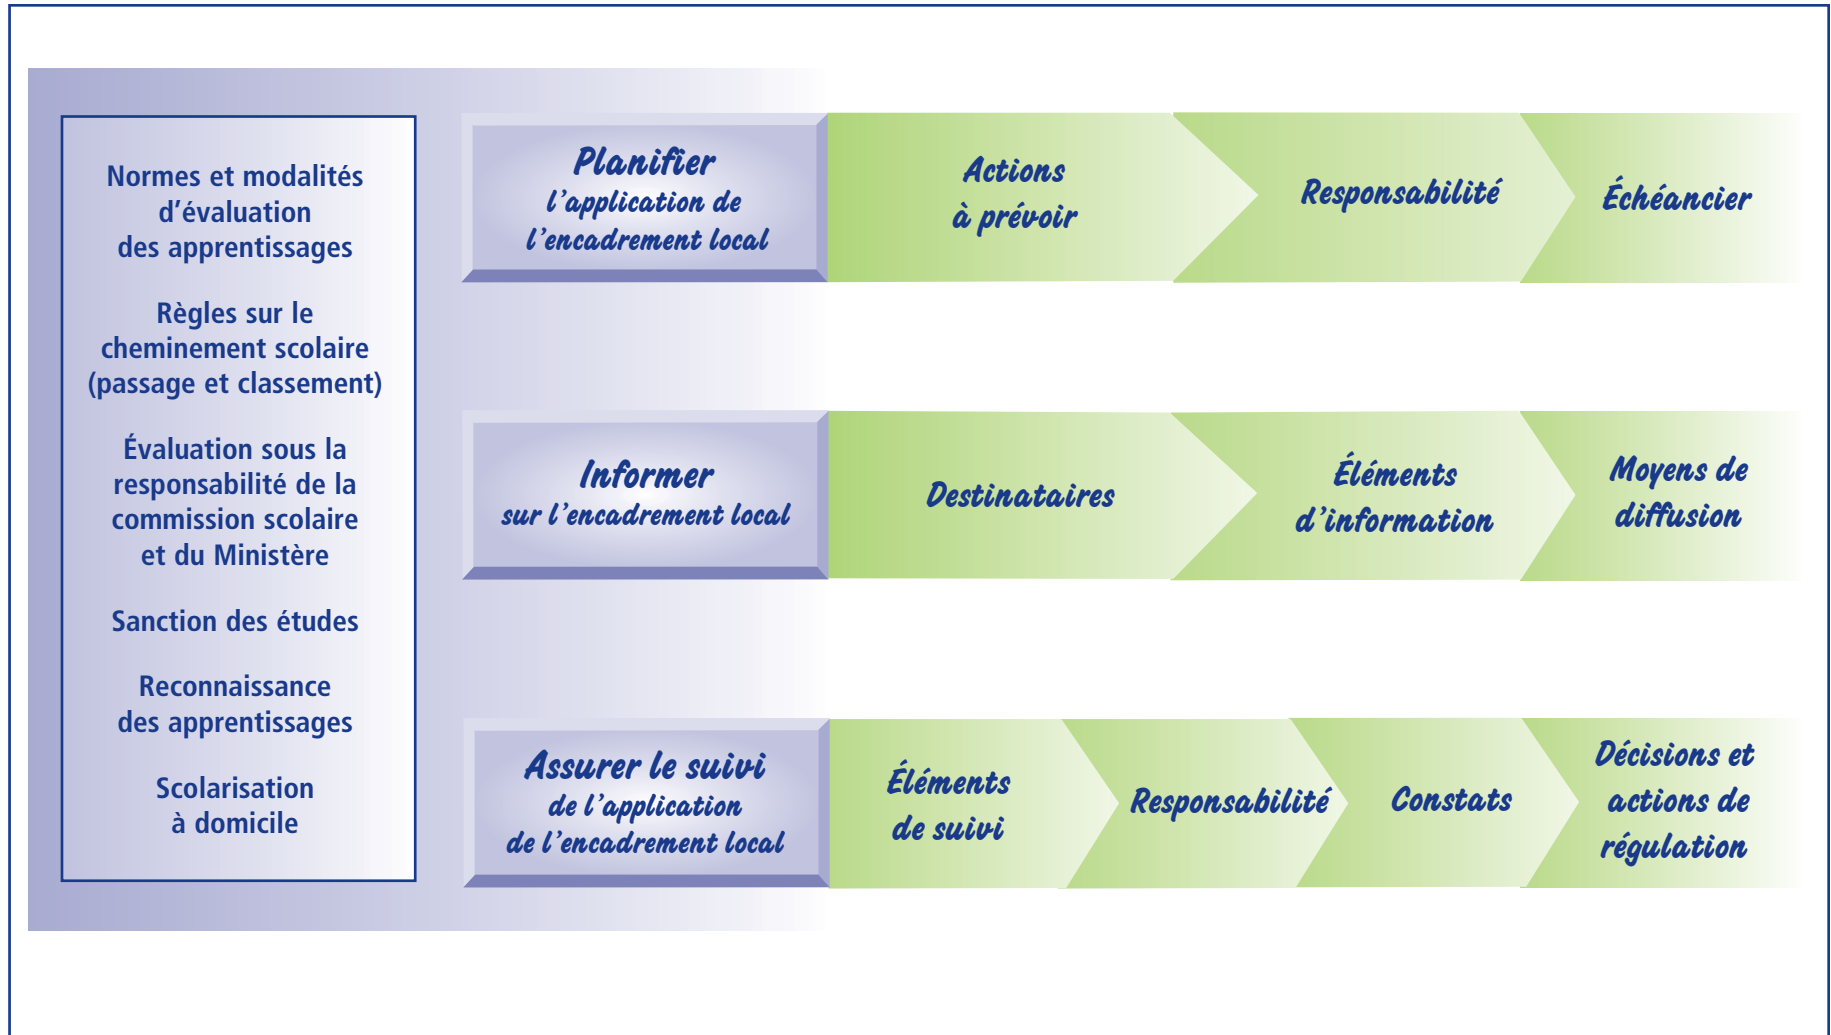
Normes et modalités d'évaluation des apprentissages

Règles sur le cheminement scolaire (passage et classement)

Évaluation sous la responsabilité de la commission scolaire et du Ministère

Sanction des études

Reconnaissance des apprentissages

Scolarisation à domicile

Planifier l'application de l'encadrement local

Actions à prévoir

Responsabilité

Échéancier

Informer sur l'encadrement local

Destinataires

Éléments d'information

Moyens de diffusion

Assurer le suivi de l'application de l'encadrement local

Éléments de suivi

Responsabilité

Constats

Décisions et actions de régulation